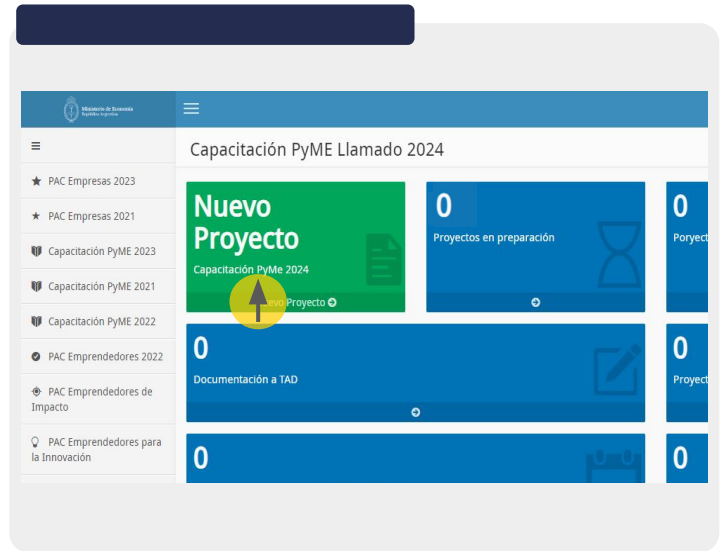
Ministerio de Economía
República Argentina

≡

★ PAC Empresas 2023

★ PAC Empresas 2021

Capacitación PyME 2023

Capacitación PyME 2021

Capacitación PyME 2022

PAC Emprendedores 2022

PAC Emprendedores de Impacto

PAC Emprendedores para la Innovación

Capacitación PyME Llamado 2024

Nuevo Proyecto

Capacitación PyMe 2024

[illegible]evo Proyecto

0

Proyectos en preparación

0

Poryect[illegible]

0

Documentación a TAD

0

Proyect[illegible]

0

0